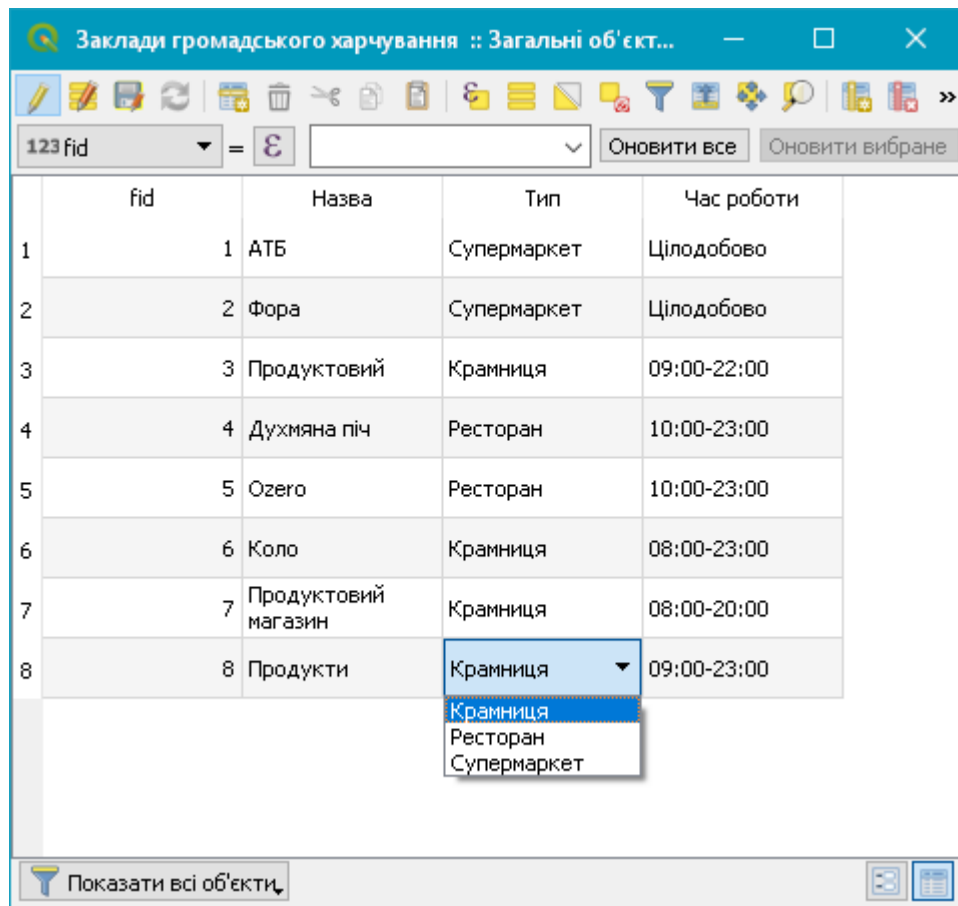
Заклади громадського харчування :: Загальні об'єкт...

»

123 fid = ε Оновити все Оновити вибране

| | fid | Назва | Тип | Час роботи |
|---|---|---|---|---|
| 1 | 1 | АТБ | Супермаркет | Цілодобово |
| 2 | 2 | Фора | Супермаркет | Цілодобово |
| 3 | 3 | Продуктовий | Крамниця | 09:00-22:00 |
| 4 | 4 | Духмяна піч | Ресторан | 10:00-23:00 |
| 5 | 5 | Ozero | Ресторан | 10:00-23:00 |
| 6 | 6 | Коло | Крамниця | 08:00-23:00 |
| 7 | 7 | Продуктовий магазин | Крамниця | 08:00-20:00 |
| 8 | 8 | Продукти | Крамниця | 09:00-23:00 |

Крамниця
Ресторан
Супермаркет

Показати всі об'єкти